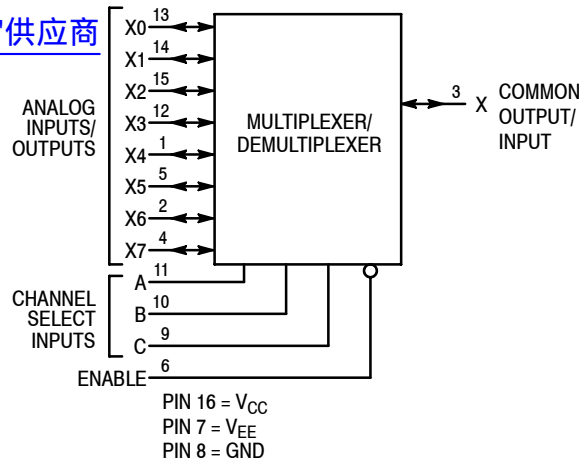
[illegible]供应商

X0 13
X1 14
X2 15
X3 12
X4 1
X5 5
X6 2
X7 4

ANALOG INPUTS/ OUTPUTS

MULTIPLEXER/ DEMULTIPLEXER

3 X COMMON OUTPUT/ INPUT

CHANNEL SELECT INPUTS

A 11
B 10
C 9
ENABLE 6

PIN 16 = $V_{CC}$
PIN 7 = $V_{EE}$
PIN 8 = GND